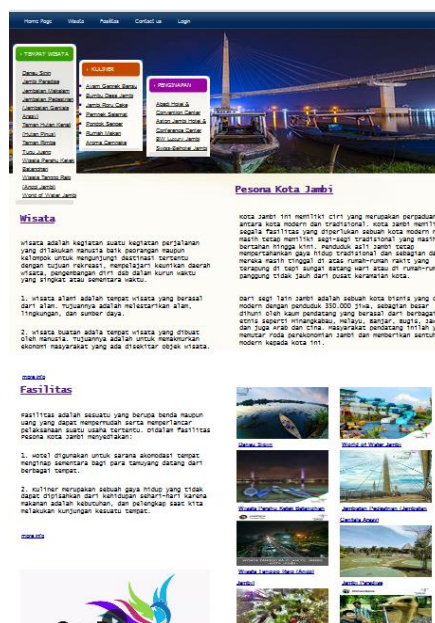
Home Page Wisata Fasilitas Contact us Login

» TEMPAT WISATA
Danau Sipin
Jambi Paradise
Jembatan Makalam
Jembatan Pedestrian (Jembatan Gentala Arasy)
Taman Hutan Kota (Hutan Pinus)
Taman Rimba
Tugu Juang
Wisata Pantai Pulau Belanda
Wisata Pancuran Pass (Angso Duo)
World of Water Jambi

» KULINER
Ayam Geprek Bensu
Bumbu Desa Jambi
Jambi Roti Cake
Pempek Selamat
Pondok Selera
Rumah Makan
Aroma Gembira

» PENGINAPAN
Abadi Hotel & Convention Center
Aston Jambi Hotel & Conference Center
BW Luxury Jambi
Swiss-Belhotel Jambi

Pesona Kota Jambi

Wisata

wisata adalah kegiatan suatu kegiatan perjalanan yang dilakukan manusia baik perorangan maupun kelompok untuk mengunjungi destinasi tertentu dengan tujuan rekreasi, mempelajari keunikan daerah wisata, pengembangan diri dan dalam kurun waktu yang singkat atau sementara waktu.

1. Wisata alam adalah tempat wisata yang berasal dari alam. Tujuannya adalah melestarikan alam, lingkungan, dan sumber daya.

2. Wisata buatan adalah tempat wisata yang dibuat oleh manusia. Tujuannya untuk menakwurkan ekonomi masyarakat yang ada disekitar objek wisata.

kota Jambi ini memiliki ciri yang merupakan perpaduan antara kota modern dan tradisional. Kota Jambi memili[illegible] segala fasilitas yang diperlukan sebuah kota modern n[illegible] masih tetap memiliki segi-segi tradisional yang masih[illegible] bertahan hingga kini. Penduduk asli Jambi tetap mempertahankan gaya hidup tradisional dan sebagian da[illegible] mereka masih tinggal di atas rumah-rumah rakit yang terapung di tepi sungai Batang Hari atau di rumah-ru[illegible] panggung tidak jauh dari pusat keramaian kota.

dari segi lain Jambi adalah sebuah kota bisnis yang c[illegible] modern dengan penduduk 350.000 jiwa, sebagian besar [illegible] dihuni oleh kaum pendatang yang berasal dari berbagai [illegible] etnis seperti Minangkabau, Melayu, Banjar, Bugis, Jaw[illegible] dan juga Arab dan China. Masyarakat pendatang inilah y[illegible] memutar roda perekonomian Jambi dan memberikan sentuh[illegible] modern kepada kota ini.

more info

Fasilitas

Fasilitas adalah sesuatu yang berupa benda maupun uang yang dapat mempermudah serta memperlancar pelaksanaan suatu usaha tertentu. Didalam fasilitas Pesona Kota Jambi menyediakan:

1. Hotel digunakan untuk sarana akomodasi tempat menginap sementara bagi para tamuyang datang dari berbagai tempat.

2. Kuliner merupakan sebuah gaya hidup yang tidak dapat dipisahkan dari kehidupan sehari-hari karena makanan adalah kebutuhan, dan pelengkap saat kita melakukan kunjungan kesuatu tempat.

more info

Danau Sipin
World of Water Jambi
Wisata Pantai Pulau Belanda
Jembatan Pedestrian (Jembatan Gentala Arasy)
Wisata Pancuran Pass (Angso)
Jambi
Jambi Paradise